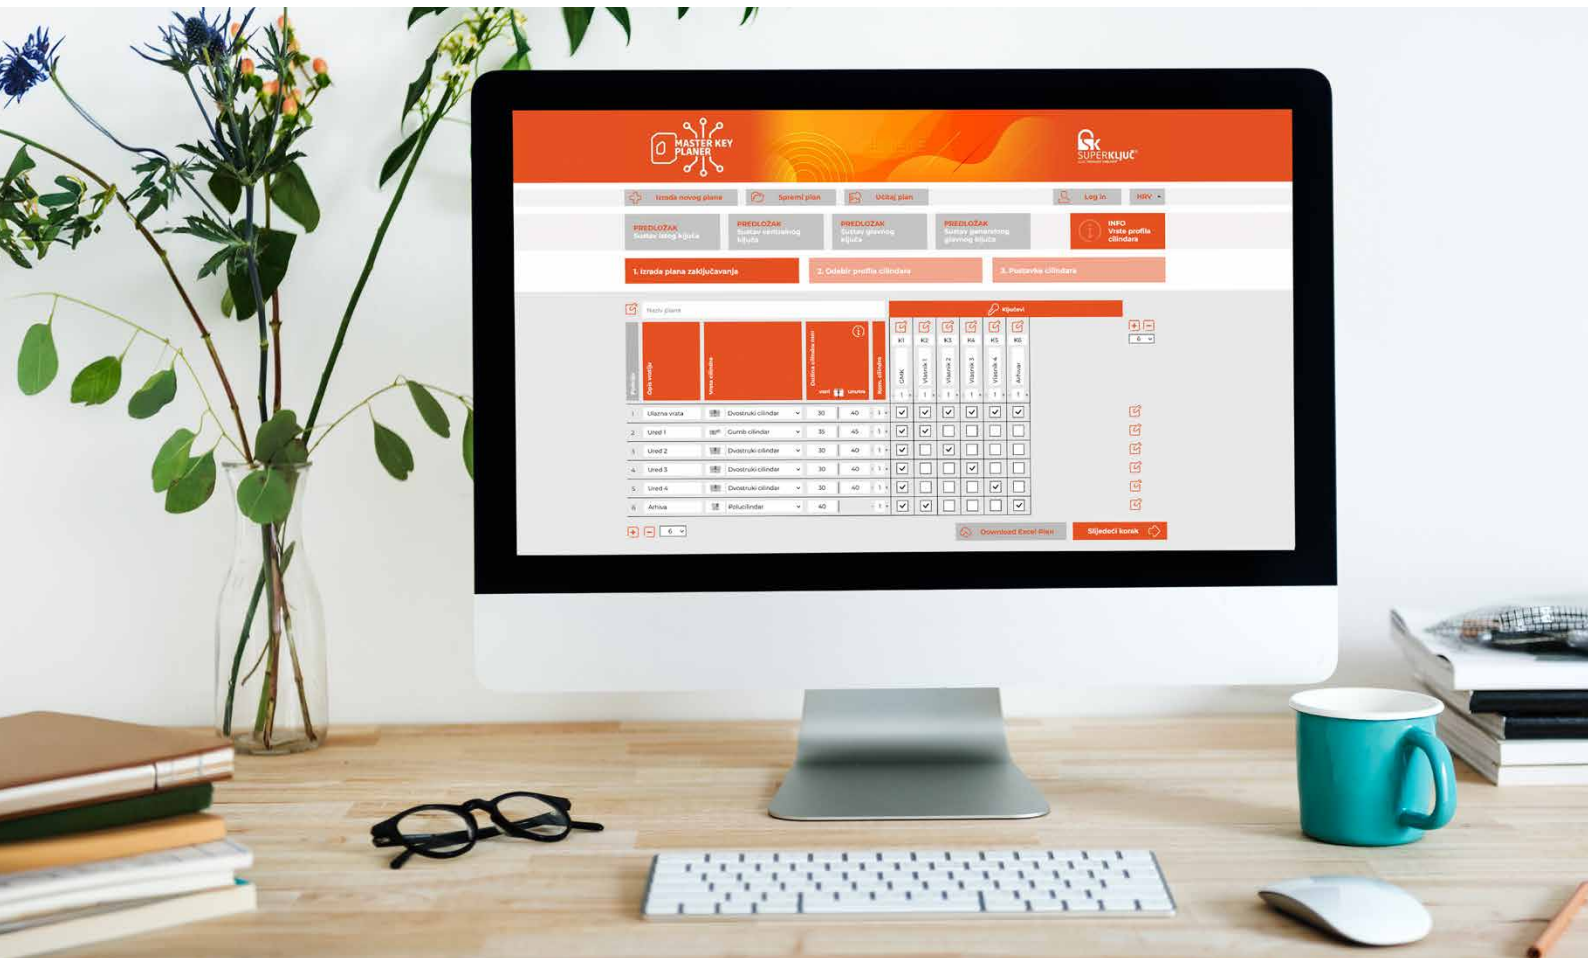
MASTER KEY PLANER

SUPERKLJUČ

Izrada novog plana Spremi plan Učitaj plan Log in HRV

PREDLOŽAK Sustav istog ključa

PREDLOŽAK Sustav centralnog ključa

PREDLOŽAK Sustav glavnog ključa

PREDLOŽAK Sustav generalnog glavnog ključa

INFO Vrste profila cilindara

1. Izrada plana zaključavanja

2. Odabir profila cilindra

3. Postavke cilindara

Naziv plana

Ključevi

| Pozicija | Opis vrata | Vrsta cilindra | Dužina cilindra mm | Kom. cilindra | K1 | K2 | K3 | K4 | K5 | K6 |
|---|---|---|---|---|---|---|---|---|---|---|
| | | | | | GMK | Vlasnik 1 | Vlasnik 2 | Vlasnik 3 | Vlasnik 4 | Arhiva |
| 1 | Ulazna vrata | Dvostruki cilindar | 30 40 | 1 | ☑ | ☑ | ☑ | ☑ | ☑ | ☑ |
| 2 | Ured 1 | Gumb cilindar | 35 40 | 1 | ☑ | ☑ | ☐ | ☐ | ☐ | ☐ |
| 3 | Ured 2 | Dvostruki cilindar | 30 40 | 1 | ☑ | ☐ | ☑ | ☐ | ☐ | ☐ |
| 4 | Ured 3 | Dvostruki cilindar | 30 40 | 1 | ☑ | ☐ | ☐ | ☑ | ☐ | ☐ |
| 5 | Ured 4 | Dvostruki cilindar | 30 40 | 1 | ☑ | ☐ | ☐ | ☐ | ☑ | ☐ |
| 6 | Arhiva | Polucilindar | 40 | 1 | ☑ | ☑ | ☐ | ☐ | ☐ | ☑ |

6

Download Excel Plan

Sljedeći korak